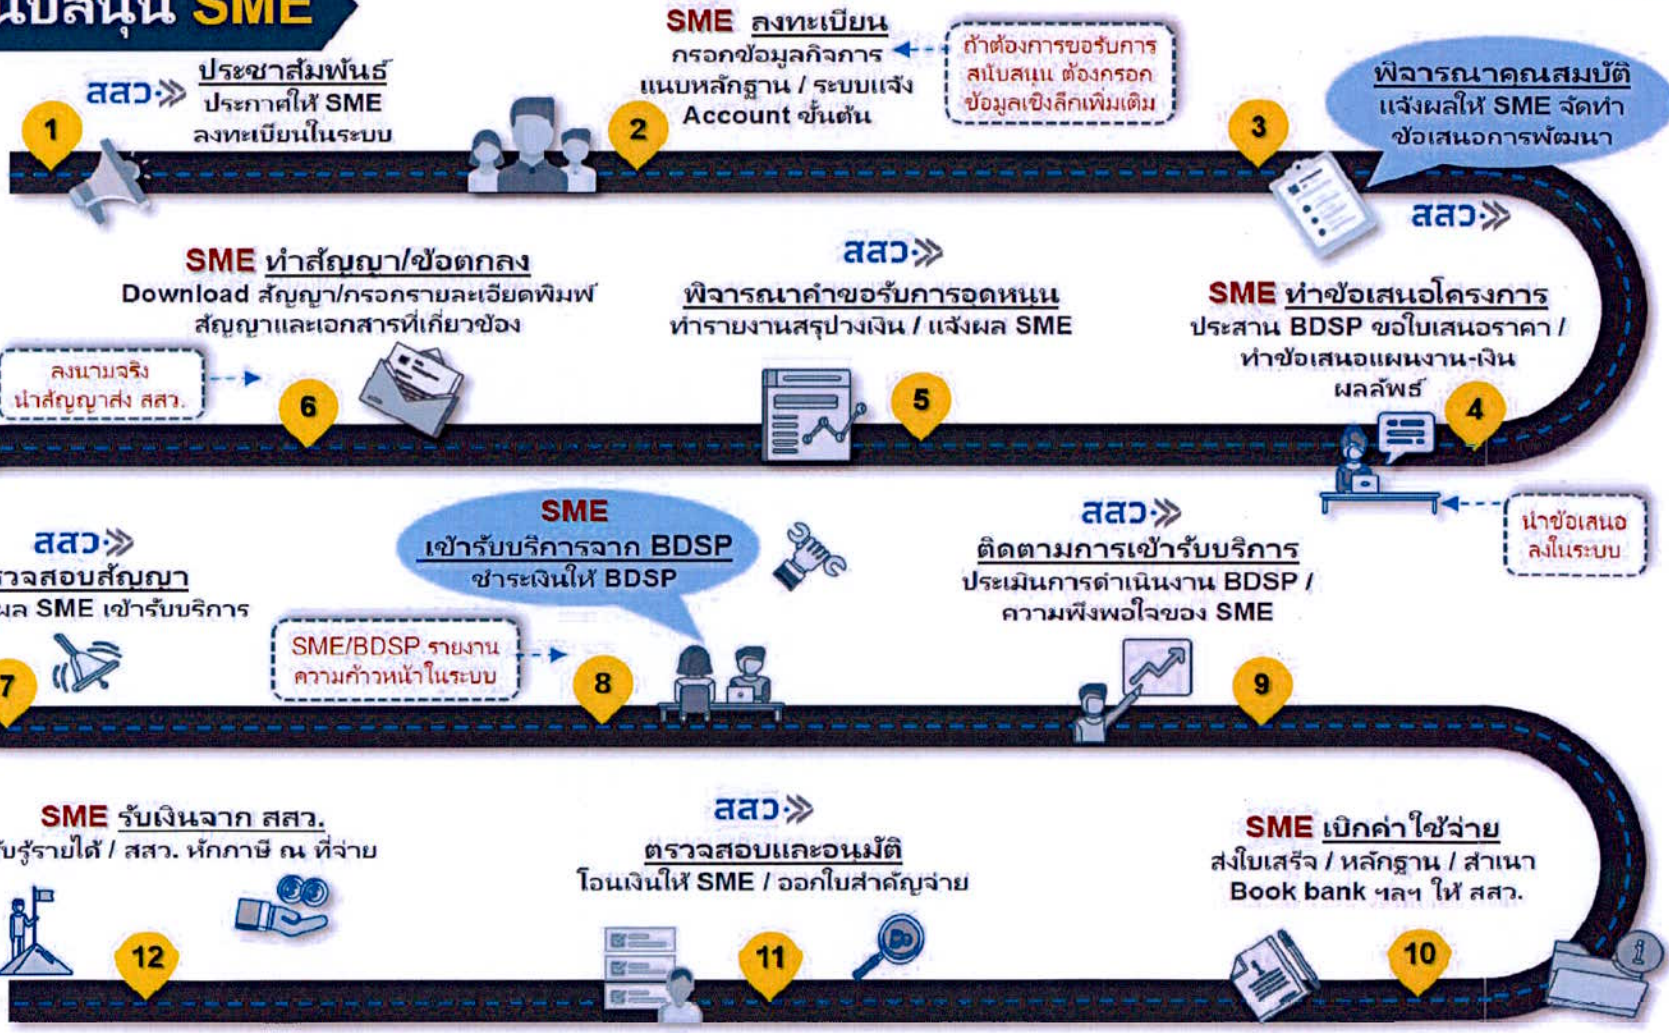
นับสนุน SME

1

สสว.
ประชาสัมพันธ์
ประกาศให้ SME ลงทะเบียนในระบบ

2

SME ลงทะเบียน
กรอกข้อมูลกิจการ แนบหลักฐาน / ระบบแจ้ง Account ขั้นต้น

ถ้าต้องการขอรับการสนับสนุน ต้องกรอกข้อมูลเชิงลึกเพิ่มเติม

3

พิจารณาคุณสมบัติ
แจ้งผลให้ SME จัดทำข้อเสนอการพัฒนา

สสว.

SME ทำข้อเสนอโครงการ
ประสาน BDSP ขอใบเสนอราคา / ทำข้อเสนอแผนงาน-เงิน ผลลัพธ์

4

นำข้อเสนอลงในระบบ

สสว.
พิจารณาคำขอรับการอุดหนุน
ทำรายงานสรุปวงเงิน / แจ้งผล SME

5

SME ทำสัญญา/ข้อตกลง
Download สัญญา/กรอกรายละเอียดพิมพ์สัญญาและเอกสารที่เกี่ยวข้อง

ลงนามจริง นำสัญญาส่ง สสว.

6

สสว.
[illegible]รวจสอบสัญญา
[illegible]ผล SME เข้ารับบริการ

7

SME
เข้ารับบริการจาก BDSP
ชำระเงินให้ BDSP

SME/BDSP รายงานความก้าวหน้าในระบบ

8

สสว.
ติดตามการเข้ารับบริการ
ประเมินการดำเนินงาน BDSP / ความพึงพอใจของ SME

9

SME เบิกค่าใช้จ่าย
ส่งใบเสร็จ / หลักฐาน / สำเนา Book bank ฯลฯ ให้ สสว.

10

สสว.
ตรวจสอบและอนุมัติ
โอนเงินให้ SME / ออกใบสำคัญจ่าย

11

SME รับเงินจาก สสว.
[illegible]บรู้รายได้ / สสว. หักภาษี ณ ที่จ่าย

12